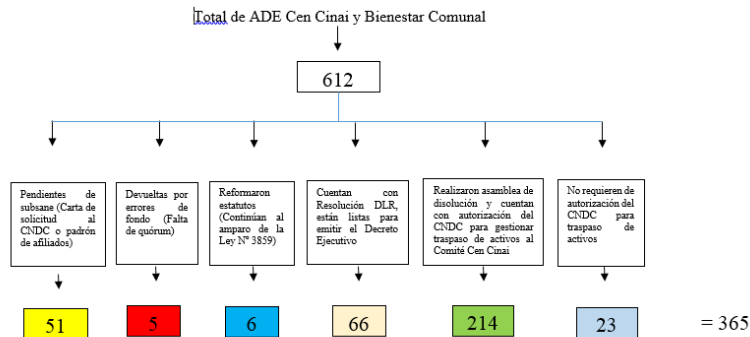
Total de ADE Cen Cinai y Bienestar Comunal

612

Pendientes de subsane (Carta de solicitud al CNDC o padrón de afiliados)

51

Devueltas por errores de fondo (Falta de quórum)

5

Reformaron estatutos (Continúan al amparo de la Ley N° 3859)

6

Cuentan con Resolución DLR, están listas para emitir el Decreto Ejecutivo

66

Realizaron asamblea de disolución y cuentan con autorización del CNDC para gestionar traspaso de activos al Comité Cen Cinai

214

No requieren de autorización del CNDC para traspaso de activos

23

= 365